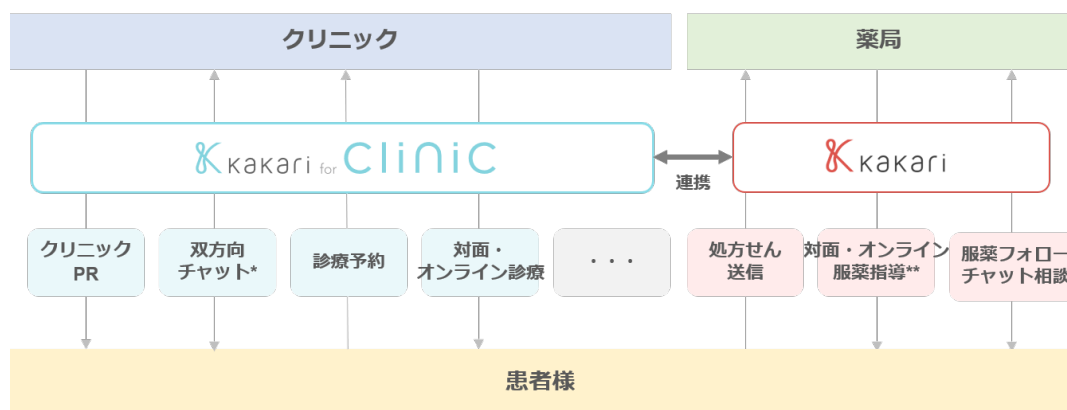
クリニック

薬局

kakari for CLINIC

連携

kakari

クリニック PR

双方向 チャット*

診療予約

対面・ オンライン診療

・・・

処方せん 送信

対面・オンライン 服薬指導**

服薬フォロー チャット相談

患者様